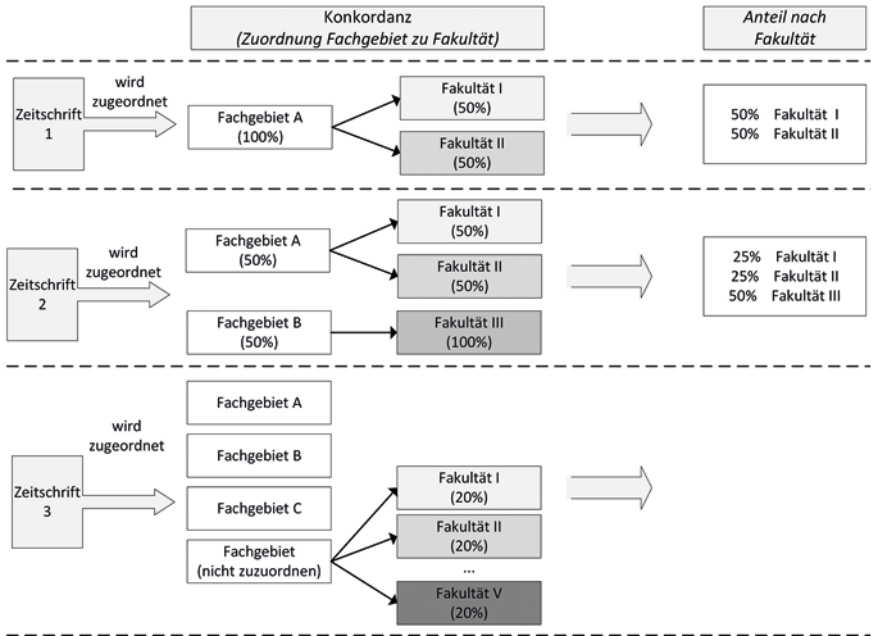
Konkordanz
(Zuordnung Fachgebiet zu Fakultät)

Anteil nach Fakultät

Zeitschrift 1
wird zugeordnet
Fachgebiet A (100%)
Fakultät I (50%)
Fakultät II (50%)
50% Fakultät I
50% Fakultät II

Zeitschrift 2
wird zugeordnet
Fachgebiet A (50%)
Fachgebiet B (50%)
Fakultät I (50%)
Fakultät II (50%)
Fakultät III (100%)
25% Fakultät I
25% Fakultät II
50% Fakultät III

Zeitschrift 3
wird zugeordnet
Fachgebiet A
Fachgebiet B
Fachgebiet C
Fachgebiet (nicht zuzuordnen)
Fakultät I (20%)
Fakultät II (20%)
...
Fakultät V (20%)